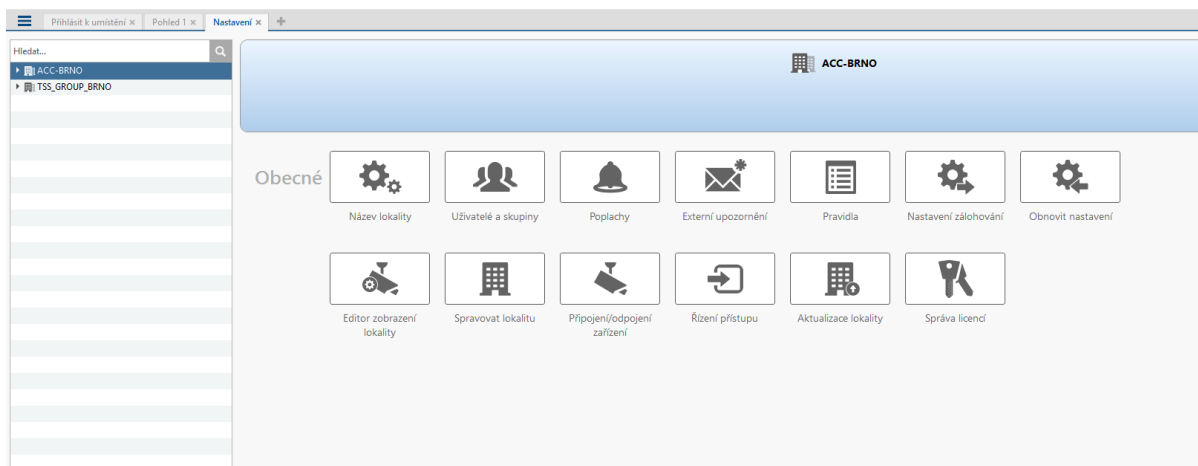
Přihlásit k umístění × Pohled 1 × Nastavení × +

Hledat...

ACC-BRNO
TSS_GROUP_BRNO

ACC-BRNO

Obecné

Název lokality
Uživatelé a skupiny
Poplachy
Externí upozornění
Pravidla
Nastavení zálohování
Obnovit nastavení

Editor zobrazení lokality
Spravovat lokalitu
Připojení/odpojení zařízení
Řízení přístupu
Aktualizace lokality
Správa licencí